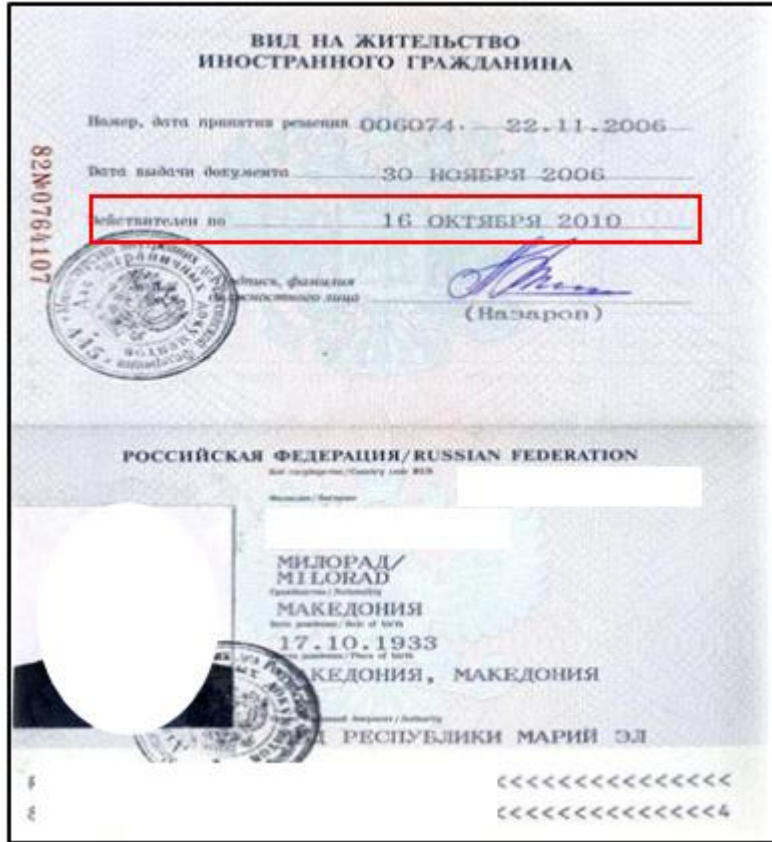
ВИД НА ЖИТЕЛЬСТВО
ИНОСТРАННОГО ГРАЖДАНИНА

Номер, дата принятия решения 006074. 22.11.2006

Дата выдачи документа 30 НОЯБРЯ 2006

Действителен по 16 ОКТЯБРЯ 2010

82N0764107

Подпись, фамилия должностного лица

(Назаров)

РОССИЙСКАЯ ФЕДЕРАЦИЯ/RUSSIAN FEDERATION

Код государства/Country code RUS

Фамилия/Surname

МИЛОРАД/
MILORAD

Гражданство/Nationality

МАКЕДОНИЯ

Дата рождения/Date of birth

17.10.1933

Место рождения/Place of birth

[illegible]КЕДОНИЯ, МАКЕДОНИЯ

Орган, выдавший документ/Authority

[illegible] РЕСПУБЛИКИ МАРИЙ ЭЛ

<<<<<<<<<<<<<<<

<<<<<<<<<<<<<<4